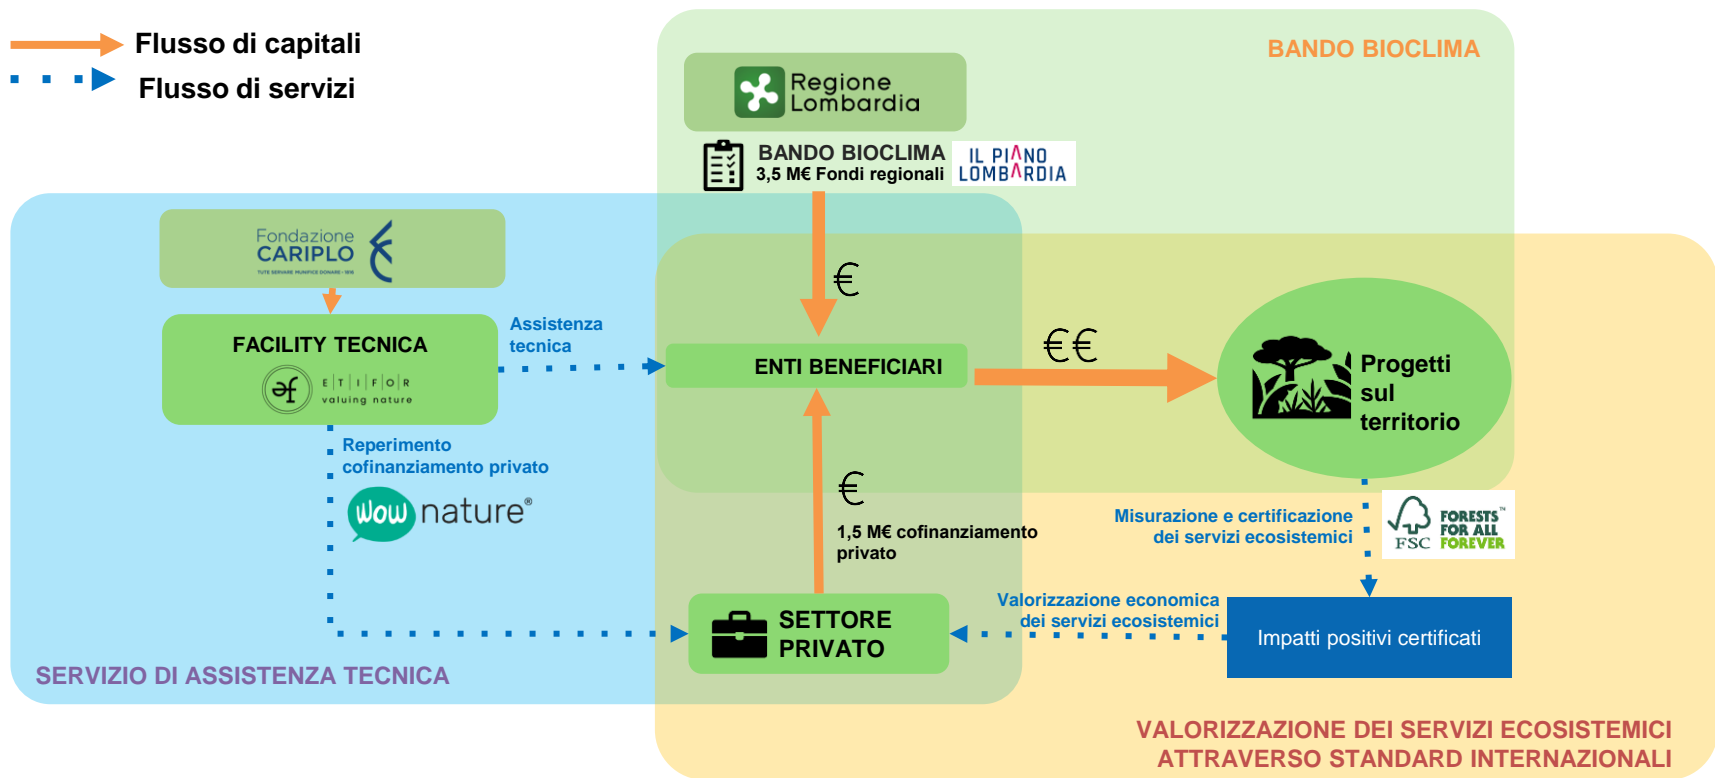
Flusso di capitali
Flusso di servizi

BANDO BIOCLIMA

Regione Lombardia

BANDO BIOCLIMA
3,5 M€ Fondi regionali

IL PIANO LOMBARDIA

Fondazione CARIPLO

FACILITY TECNICA
ETIFOR valuing nature

Assistenza tecnica

€

ENTI BENEFICIARI

€€

Progetti sul territorio

Reperimento cofinanziamento privato

wow nature®

€

1,5 M€ cofinanziamento privato

Misurazione e certificazione dei servizi ecosistemici

FSC FORESTS FOR ALL FOREVER

Valorizzazione economica dei servizi ecosistemici

SETTORE PRIVATO

Impatti positivi certificati

SERVIZIO DI ASSISTENZA TECNICA

VALORIZZAZIONE DEI SERVIZI ECOSISTEMICI ATTRAVERSO STANDARD INTERNAZIONALI